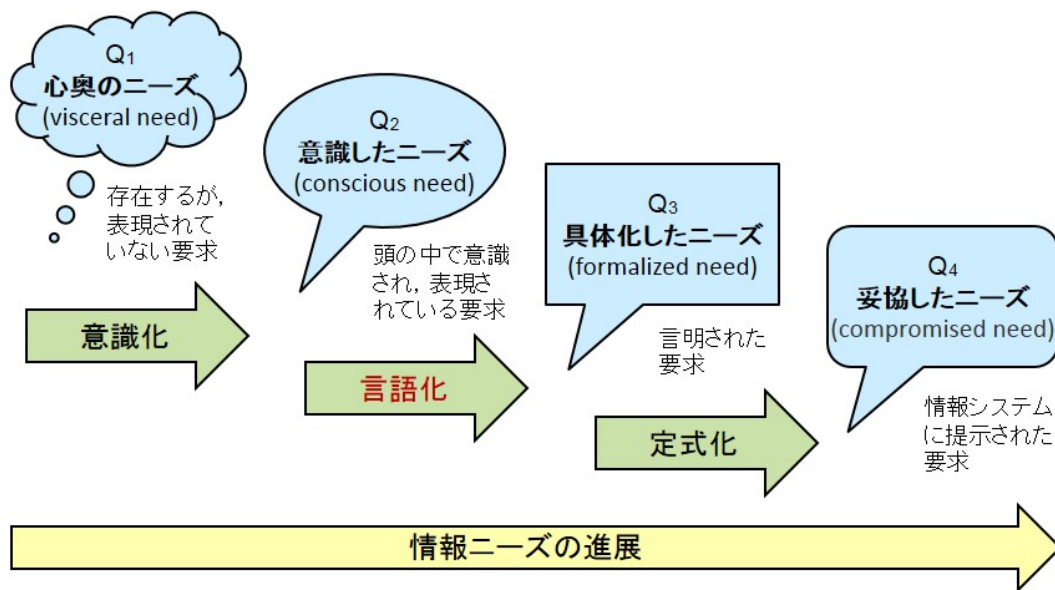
$Q_1$
心奥のニーズ
(visceral need)

存在するが，表現されていない要求

意識化

$Q_2$
意識したニーズ
(conscious need)

頭の中で意識され，表現されている要求

言語化

$Q_3$
具体化したニーズ
(formalized need)

言明された要求

定式化

$Q_4$
妥協したニーズ
(compromised need)

情報システムに提示された要求

情報ニーズの進展